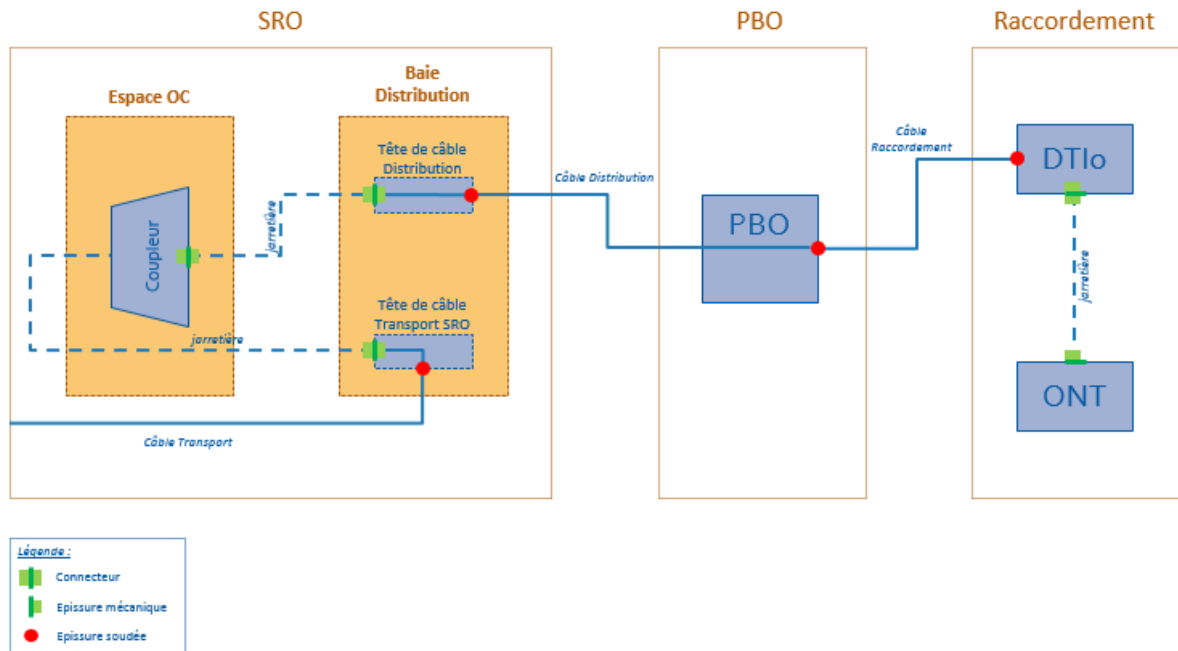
SRO

PBO

Raccordement

Espace OC

Baie Distribution

Tête de câble Distribution

Coupleur

jarretière

jarretière

Tête de câble Transport SRO

Câble Transport

Câble Distribution

PBO

Câble Raccordement

DTIo

jarretière

ONT

Légende :

Connecteur

Epissure mécanique

Epissure soudée